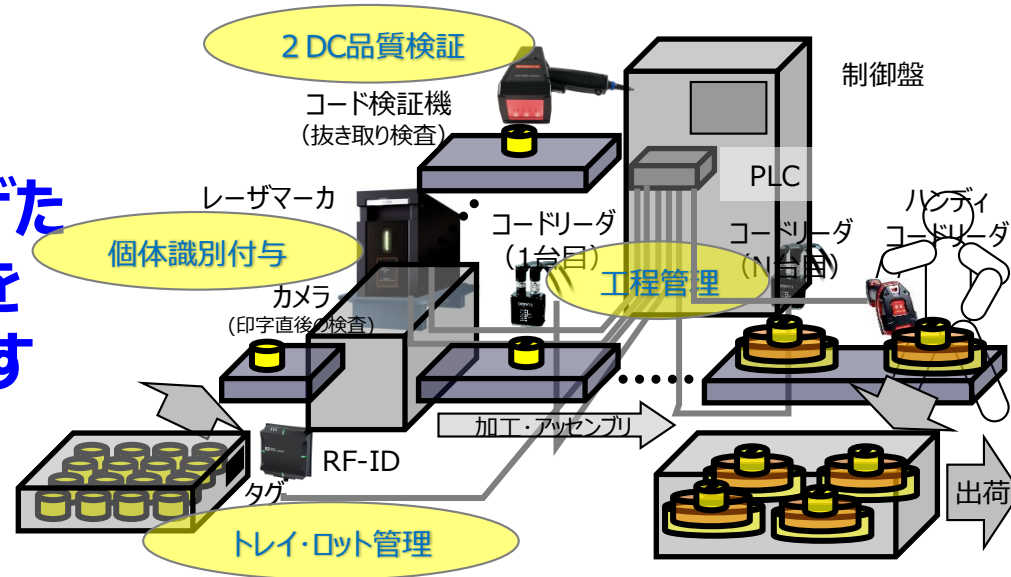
2 DC品質検証

コード検証機
(抜き取り検査)

制御盤

PLC

ハンディ
コードリーダ

レーザマーカ

個体識別付与

コードリーダ
(1台目)

工程管理

コードリーダ
(N台目)

カメラ
(印字直後の検査)

RF-ID

タグ

加工・アッセンブリ

出荷

トレイ・ロット管理

げた
を
す